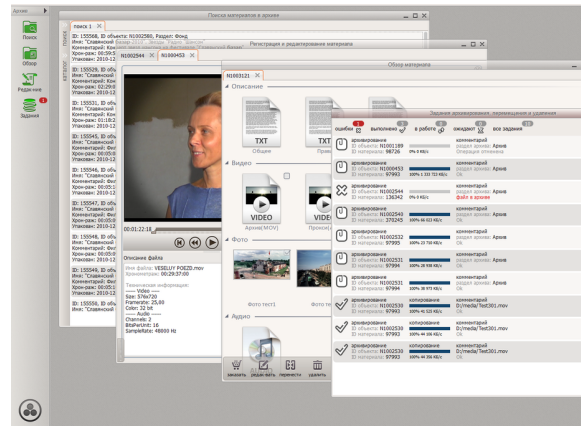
Архив

Поиск

Обзор

Редактирование

Задания

Поиск материалов в архиве

поиск 1

ID: 155568, ID объекта: N1002580, Раздел: Фонд
Имя: "Славянский
Комментарий:
Хрон-раж: 00:09:5
Упакован: 2010-12

ID: 155529, ID объ
Имя: "Славянский
Комментарий:
Хрон-раж: 02:29:0
Упакован: 2010-12

ID: 155531, ID объ
Имя: "Славянский
Комментарий:
Хрон-раж: 01:18:2
Упакован: 2010-12

ID: 155545, ID объ
Имя: "Славянский
Комментарий:
Хрон-раж: 00:09:5
Упакован: 2010-12

ID: 155546, ID объ
Имя: "Славянский
Комментарий:
Хрон-раж: 00:09:5
Упакован: 2010-12

ID: 155547, ID объ
Имя: "Славянский
Комментарий:
Хрон-раж: 00:09:5
Упакован: 2010-12

ID: 155548, ID объ
Имя: "Славянский
Комментарий:
Хрон-раж: 00:09:5
Упакован: 2010-12

ID: 155549, ID объ
Имя: "Славянский
Комментарий:
Хрон-раж: 00:09:5
Упакован: 2010-12

ID: 155550, ID объ
Имя: "Славянский

Регистрация и редактирование материала

N1002544 N1000453

00:01:12:18

Описание файла

Имя файла: VESELUY POEZD.mov
Хронометраж: 00:29:37:00

Техническая информация:
---- Video ----
Size: 576x720
Framerate: 25,000
Color: 32 bit
---- Audio ----
Channels: 2
BitsPerUnit: 16
SampleRate: 48000 Hz

Обзор материала

N1003121

Описание

TXT
Общее

TXT

Видео

VIDEO
Архив(MOV)

VIDEO
Прокси(

Фото

Фото тест1

Фото те

Аудио

заказать редактировать перенести удалить

Задания архивирования, перемещения и удаления

ошибки 1 выполнено 9 в работе 0 ожидают 0 все задания 10

| | | |
|---|---|---|
| архивирование<br>ID объекта: N1001189<br>ID материала: 98726 0% 0 Kb/s | комментарий<br>раздел архива: Архив<br>Операция отменена |
| архивирование<br>ID объекта: N1000453<br>ID материала: 63874 100% 1 333 Kb/s | комментарий<br>раздел архива: Архив<br>Ok |
| архивирование<br>ID объекта: N1002544<br>ID материала: 136342 0% 0 Kb/s | комментарий<br>раздел архива: Архив<br>файл в архиве |
| архивирование<br>ID объекта: N1002548<br>ID материала: 270245 100% 86 633 Kb/s | комментарий<br>раздел архива: Архив<br>Ok |
| архивирование<br>ID объекта: N1002532<br>ID материала: 97993 100% 23 750 Kb/s | комментарий<br>раздел архива: Архив<br>Ok |
| архивирование<br>ID объекта: N1002537<br>ID материала: 97994 100% 28 538 Kb/s | комментарий<br>раздел архива: Архив<br>Ok |
| архивирование<br>ID объекта: N1002531<br>ID материала: 97993 100% 38 975 Kb/s | комментарий<br>раздел архива: Архив<br>Ok |
| архивирование<br>ID объекта: N1002536<br>ID материала: 97993 копирование 100% 40 525 Kb/s | комментарий<br>D:/media/Test301.mov<br>Ok |
| архивирование<br>ID объекта: N1002539<br>ID материала: 97993 копирование 100% 44 436 Kb/s | комментарий<br>D:/media/Test301.mov<br>Ok |
| архивирование<br>ID объекта: N1002530<br>ID материала: 97993 копирование 100% 44 356 Kb/s | комментарий<br>D:/media/Test301.mov<br>Ok |